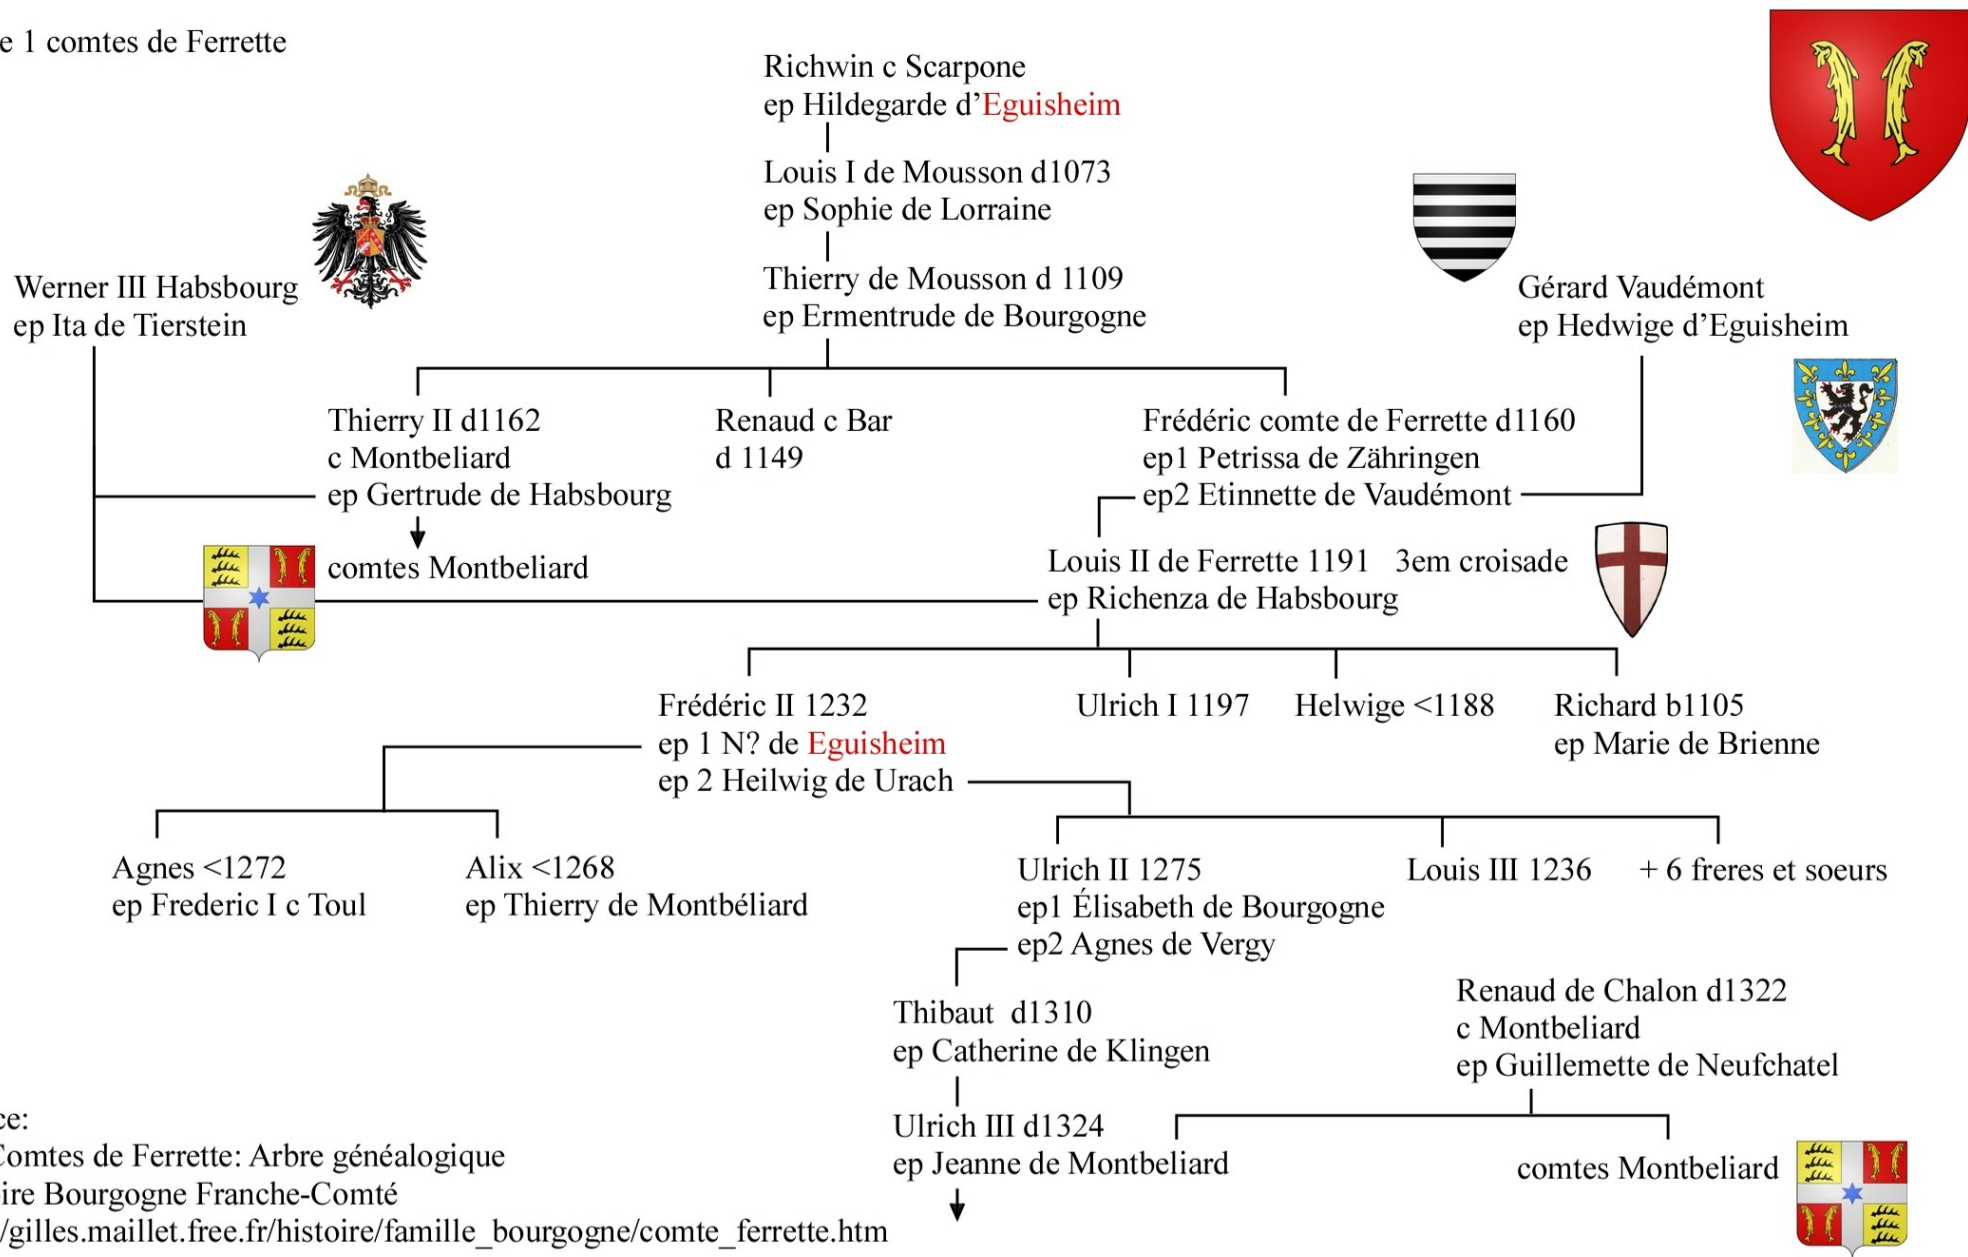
e 1 comtes de Ferrette

Richwin c Scarpone
ep Hildegarde d'Eguisheim

Louis I de Mousson d1073
ep Sophie de Lorraine

Thierry de Mousson d 1109
ep Ermentrude de Bourgogne

Werner III Habsbourg
ep Ita de Tierstein

Gérard Vaudémont
ep Hedwige d'Eguisheim

Thierry II d1162
c Montbeliard
ep Gertrude de Habsbourg

comtes Montbeliard

Renaud c Bar
d 1149

Frédéric comte de Ferrette d1160
ep1 Petrissa de Zähringen
ep2 Etinnette de Vaudémont

Louis II de Ferrette 1191 3em croisade
ep Richenza de Habsbourg

Frédéric II 1232
ep 1 N? de Eguisheim
ep 2 Heilwig de Urach

Ulrich I 1197

Helwige <1188

Richard b1105
ep Marie de Brienne

Agnes <1272
ep Frederic I c Toul

Alix <1268
ep Thierry de Montbéliard

Ulrich II 1275
ep1 Élisabeth de Bourgogne
ep2 Agnes de Vergy

Louis III 1236

+ 6 freres et soeurs

Thibaut d1310
ep Catherine de Klingen

Renaud de Chalon d1322
c Montbeliard
ep Guillemette de Neufchatel

Ulrich III d1324
ep Jeanne de Montbeliard

comtes Montbeliard

ce:
Comtes de Ferrette: Arbre généalogique
ire Bourgogne Franche-Comté
/gilles.maillet.free.fr/histoire/famille_bourgogne/comte_ferrette.htm